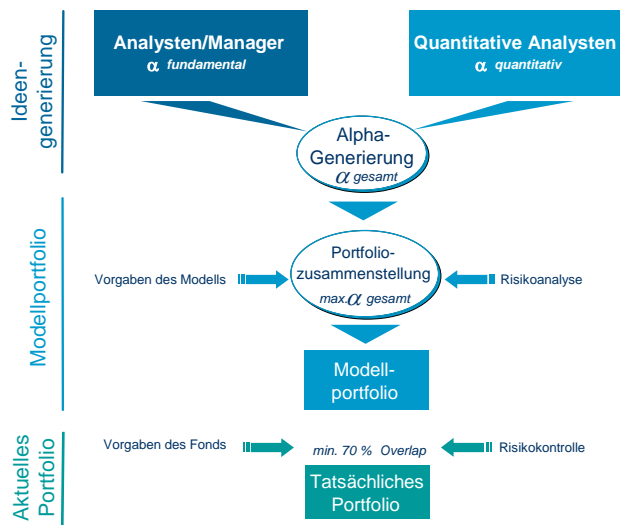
Ideengenerierung

Analysten/Manager
$\alpha$ fundamental

Quantitative Analysten
$\alpha$ quantitativ

Alpha-Generierung
$\alpha$ gesamt

Modellportfolio

Vorgaben des Modells

Portfoliozusammenstellung
max.$\alpha$ gesamt

Risikoanalyse

Modellportfolio

Aktuelles Portfolio

Vorgaben des Fonds

min. 70 % Overlap

Risikokontrolle

Tatsächliches Portfolio